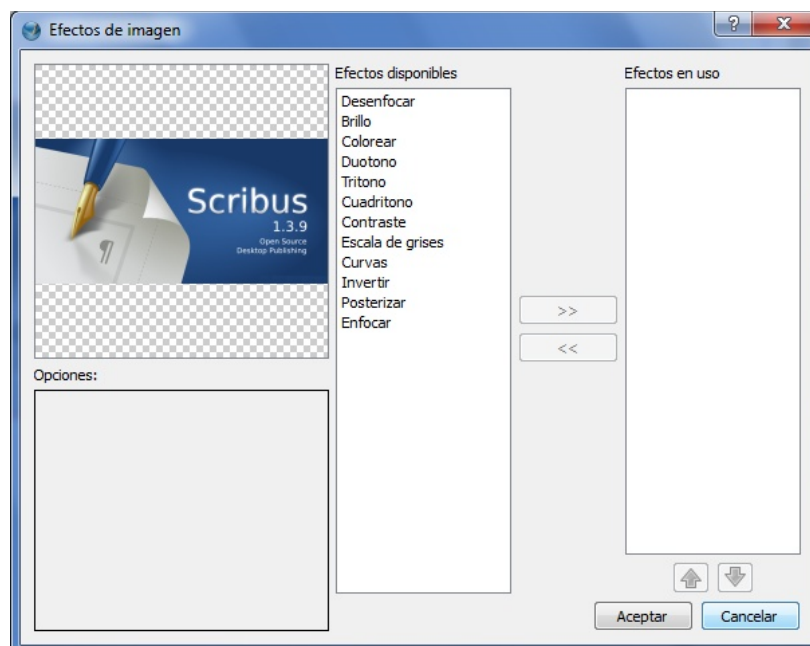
Efectos de imagen

?

X

Scribus
1.3.9
Open Source
Desktop Publishing

¶

Opciones:

Efectos disponibles

Desenfocar
Brillo
Colorear
Duotono
Tritono
Cuadritono
Contraste
Escala de grises
Curvas
Invertir
Posterizar
Enfocar

>>

<<

Efectos en uso

Aceptar

Cancelar